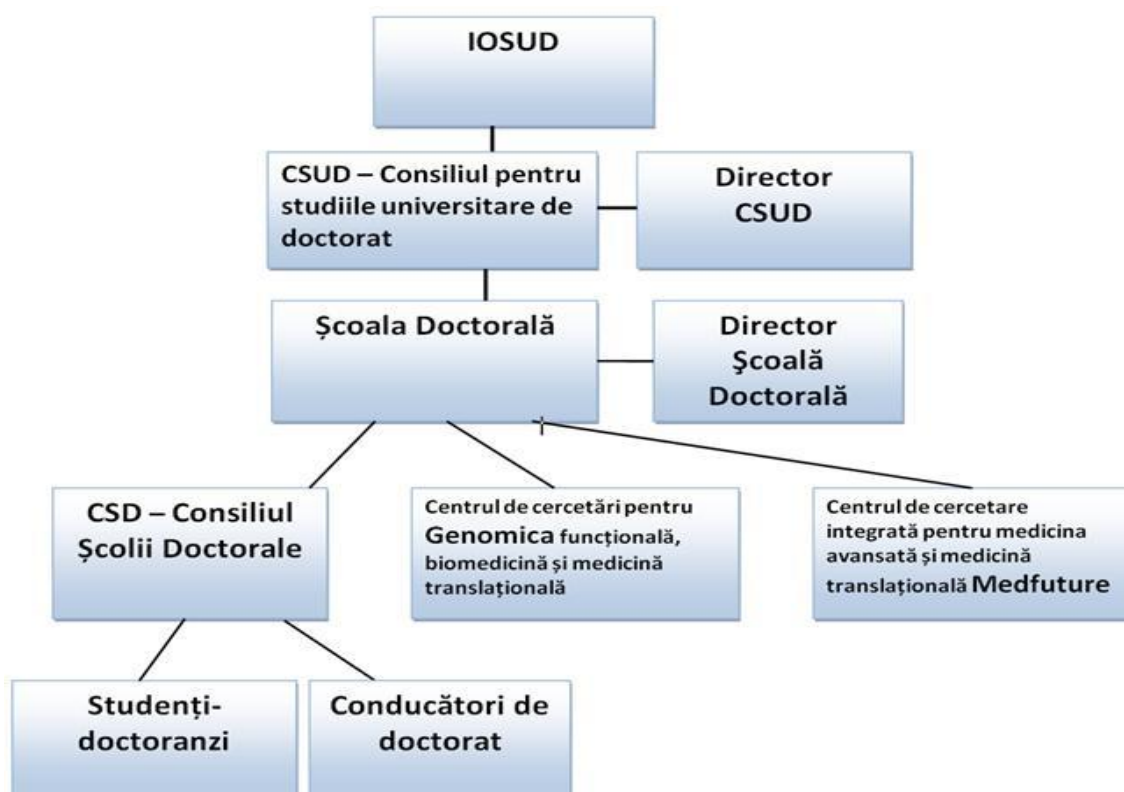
IOSUD

CSUD – Consiliul pentru studiile universitare de doctorat

Director CSUD

Școala Doctorală

Director Școală Doctorală

CSD – Consiliul Școlii Doctorale

Centrul de cercetări pentru Genomica funcțională, biomedicină și medicină translațională

Centrul de cercetare integrată pentru medicina avansată și medicină translațională Medfuture

Studenți-doctoranzi

Conducători de doctorat